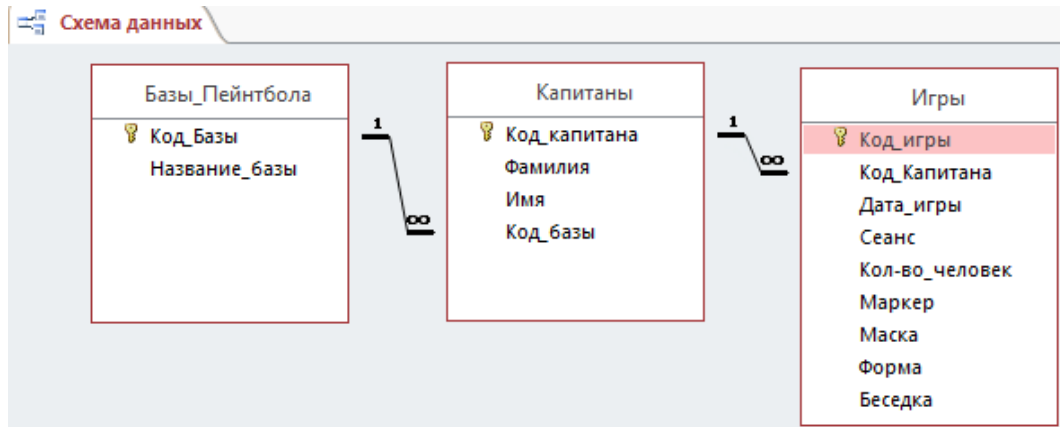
Схема данных

Базы_Пейнтбола
Код_Базы
Название_базы

1
$\infty$

Капитаны
Код_капитана
Фамилия
Имя
Код_базы

1
$\infty$

Игры
Код_игры
Код_Капитана
Дата_игры
Сеанс
Кол-во_человек
Маркер
Маска
Форма
Беседка